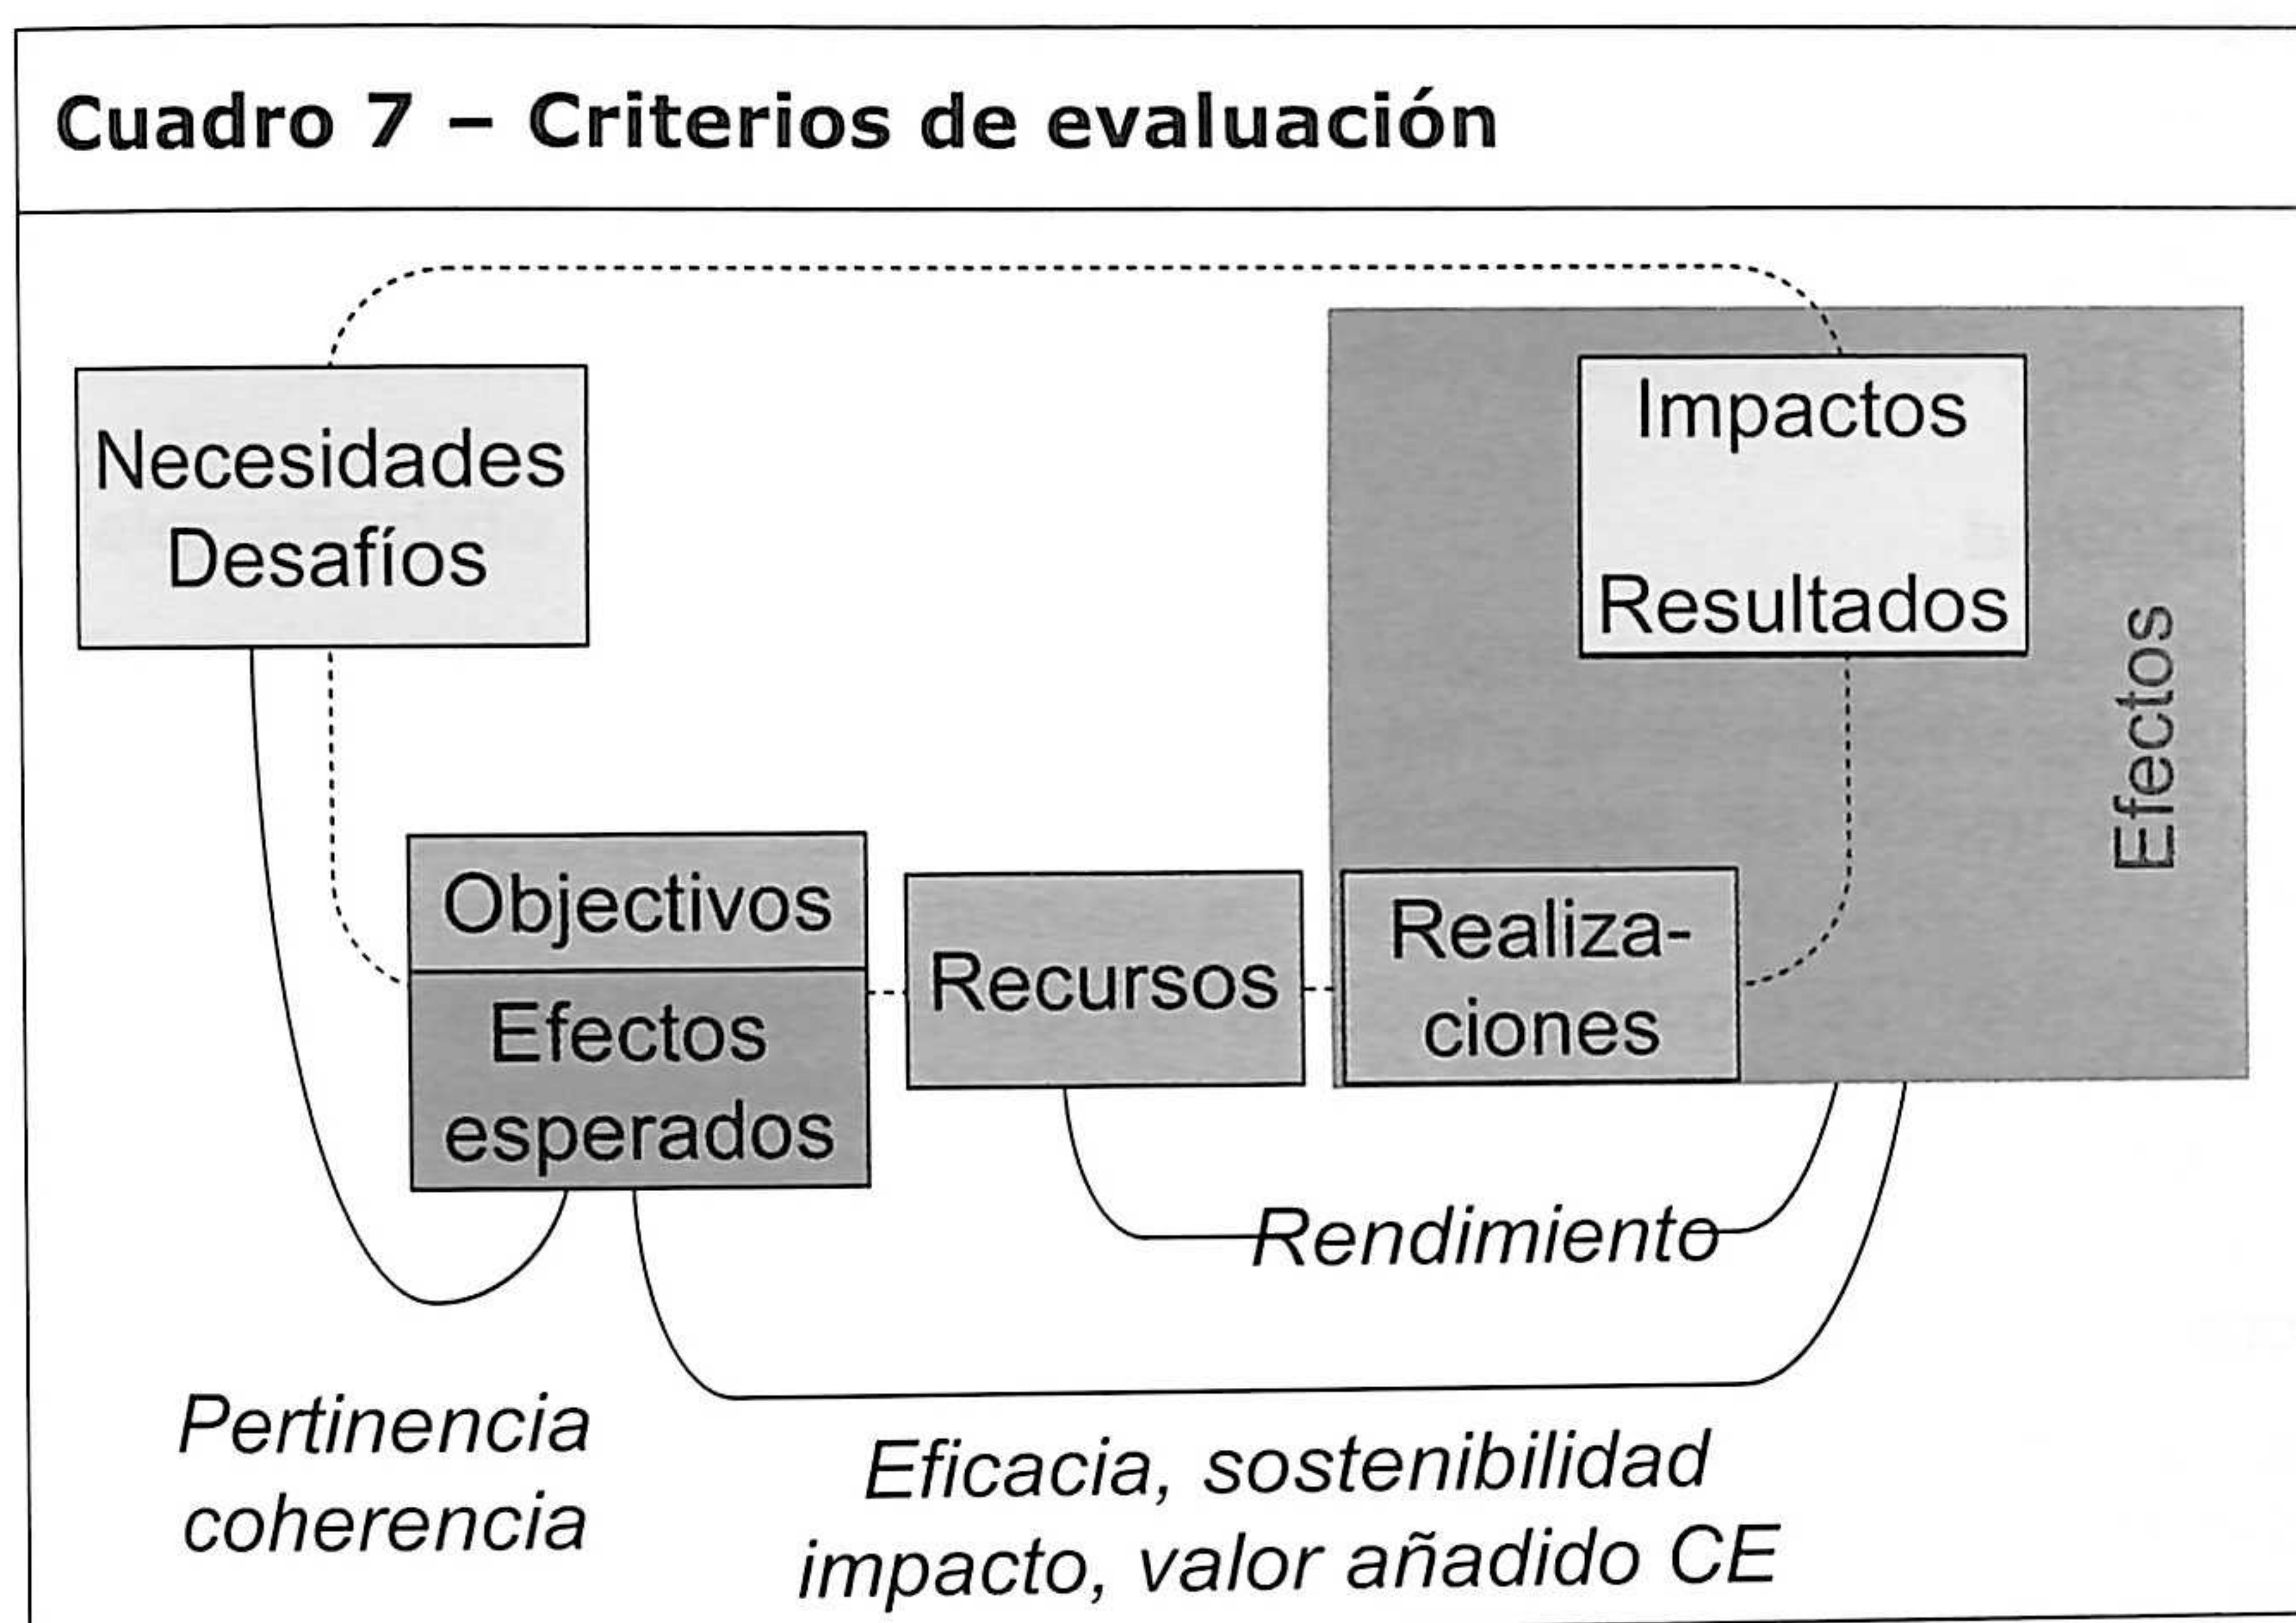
Cuadro 7 – Criterios de evaluación

Necesidades
Desafíos

Impactos

Resultados

Efectos

Objectivos

Efectos esperados

Recursos

Realiza-ciones

Rendimiento

Pertinencia
coherencia

Eficacia, sostenibilidad
impacto, valor añadido CE